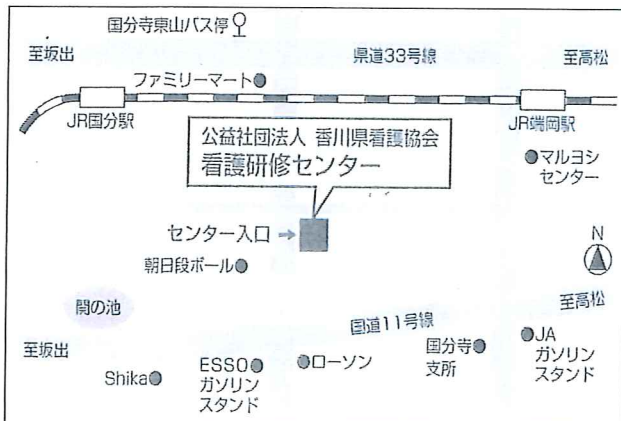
国分寺東山バス停

至坂出

県道33号線

至高松

ファミリーマート

JR国分駅

JR端岡駅

公益社団法人 香川県看護協会
看護研修センター

マルヨシセンター

センター入口

N

朝日段ボール

関の池

至高松

国道11号線

至坂出

Shika

ESSOガソリンスタンド

ローソン

国分寺支所

JAガソリンスタンド